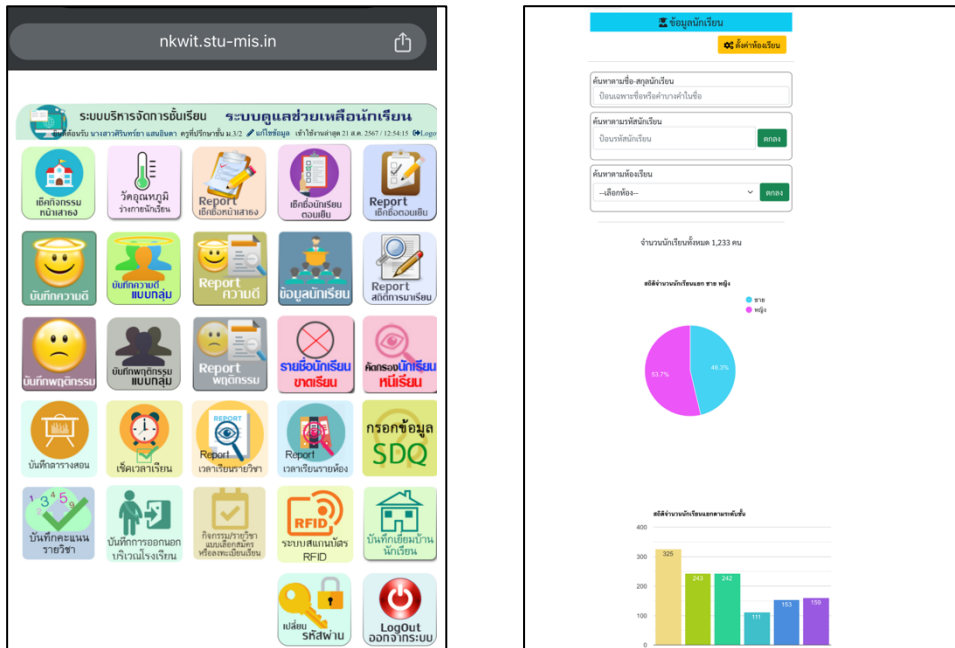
nkwit.stu-mis.in

ระบบบริหารจัดการชั้นเรียน ระบบดูแลช่วยเหลือนักเรียน

ยินดีต้อนรับ นางสาวศิรินทร์ยา แสนอินตา ครูที่ปรึกษาชั้น ม.3/2 แก้ไขข้อมูล เข้าใช้งานล่าสุด 21 ส.ค. 2567 / 12:54:15 Logout

เช็คกิจกรรมหน้าเสาธง
วัดอุณหภูมิร่างกายนักเรียน
Report เช็คชื่อหน้าเสาธง
เช็คชื่อนักเรียนตอนเย็น
Report เช็คชื่อตอนเย็น

บันทึกความดี
บันทึกความดีแบบกลุ่ม
Report ความดี
ข้อมูลนักเรียน
Report สถิติการมาเรียน

บันทึกพฤติกรรม
บันทึกพฤติกรรมแบบกลุ่ม
Report พฤติกรรม
รายชื่อนักเรียนขาดเรียน
คัดกรองนักเรียนหนีเรียน

บันทึกตารางสอน
เช็คเวลาเรียน
Report เวลาเรียนรายวิชา
Report เวลาเรียนรายห้อง
กรอกข้อมูล SDQ

บันทึกคะแนนรายวิชา
บันทึกการออกนอกบริเวณโรงเรียน
กิจกรรม/รายวิชาแบบเลือกสมัครหรือลงทะเบียนเรียน
ระบบสแกนบัตร RFID
บันทึกเยี่ยมบ้านนักเรียน

เปลี่ยนรหัสผ่าน
LogOut ออกจากระบบ

ข้อมูลนักเรียน
ตั้งค่าห้องเรียน

ค้นหาตามชื่อ-สกุลนักเรียน
ป้อนเฉพาะชื่อหรือคำบางคำในชื่อ

ค้นหาตามรหัสนักเรียน
ป้อนรหัสนักเรียน
ตกลง

ค้นหาตามห้องเรียน
--เลือกห้อง--
ตกลง

จำนวนนักเรียนทั้งหมด 1,233 คน

สถิติจำนวนนักเรียนแยก ชาย หญิง
ชาย
หญิง
53.7%
46.3%

สถิติจำนวนนักเรียนแยกตามระดับชั้น
400
300
200
100
0
325
243
242
111
153
159